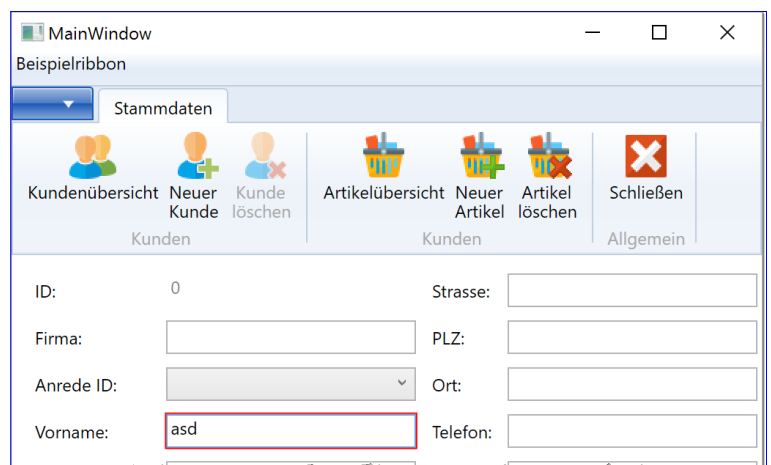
MainWindow

Beispielribbon

Stammdaten

Kundenübersicht
Neuer Kunde
Kunde löschen
Kunden

Artikelübersicht
Neuer Artikel
Artikel löschen
Kunden

Schließen
Allgemein

ID: 0

Strasse:

Firma:

PLZ:

Anrede ID:

Ort:

Vorname: asd

Telefon: